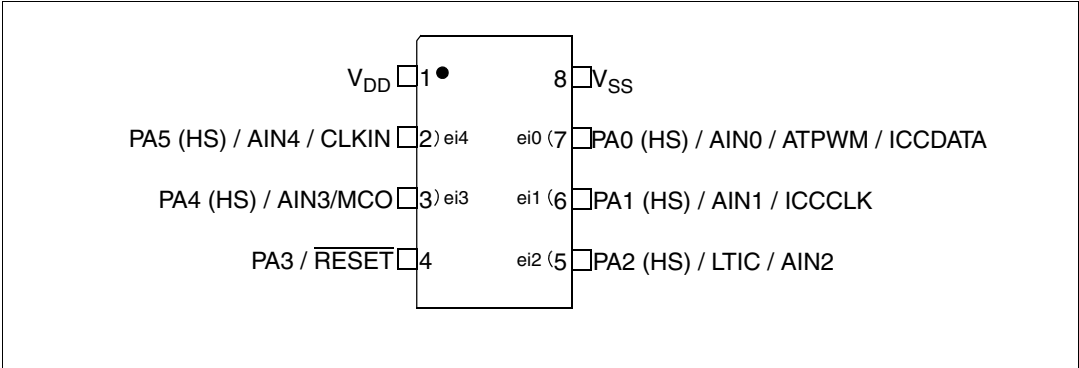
$V_{DD}$ 1

8 $V_{SS}$

PA5 (HS) / AIN4 / CLKIN 2) ei4

ei0 (7 PA0 (HS) / AIN0 / ATPWM / ICCDATA

PA4 (HS) / AIN3/MCO 3) ei3

ei1 (6 PA1 (HS) / AIN1 / ICCCLK

PA3 / $\overline{\text{RESET}}$ 4

ei2 (5 PA2 (HS) / LTIC / AIN2